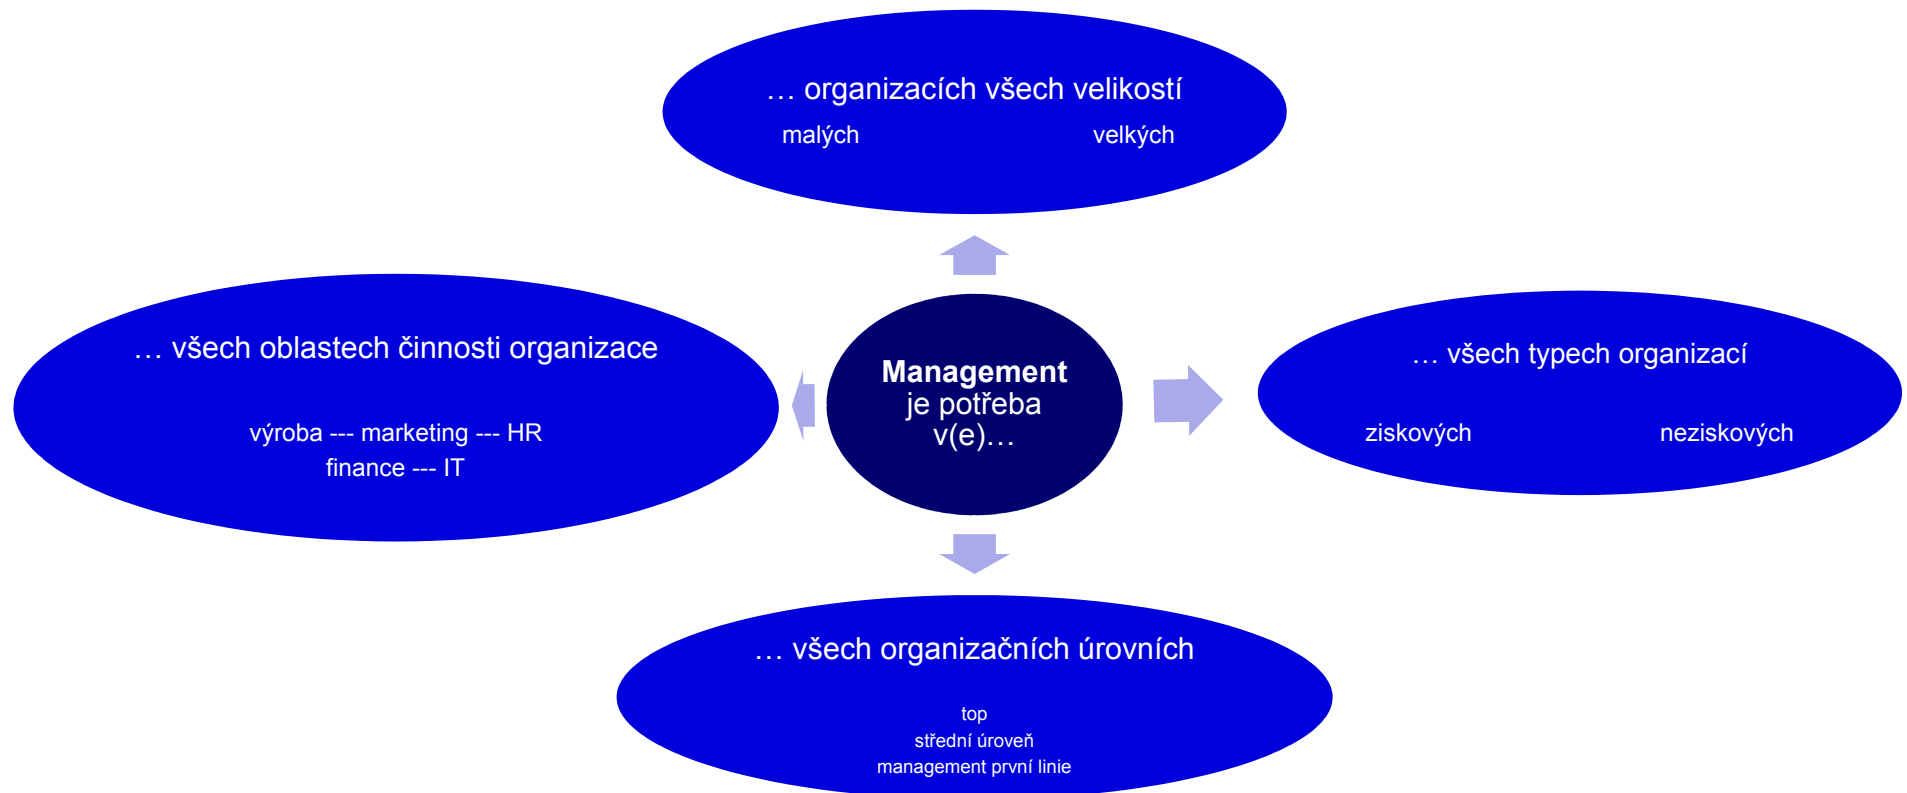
… organizacích všech velikostí

malých velkých

… všech oblastech činnosti organizace

výroba --- marketing --- HR
finance --- IT

Management
je potřeba
v(e)…

… všech typech organizací

ziskových neziskových

… všech organizačních úrovních

top
střední úroveň
management první linie